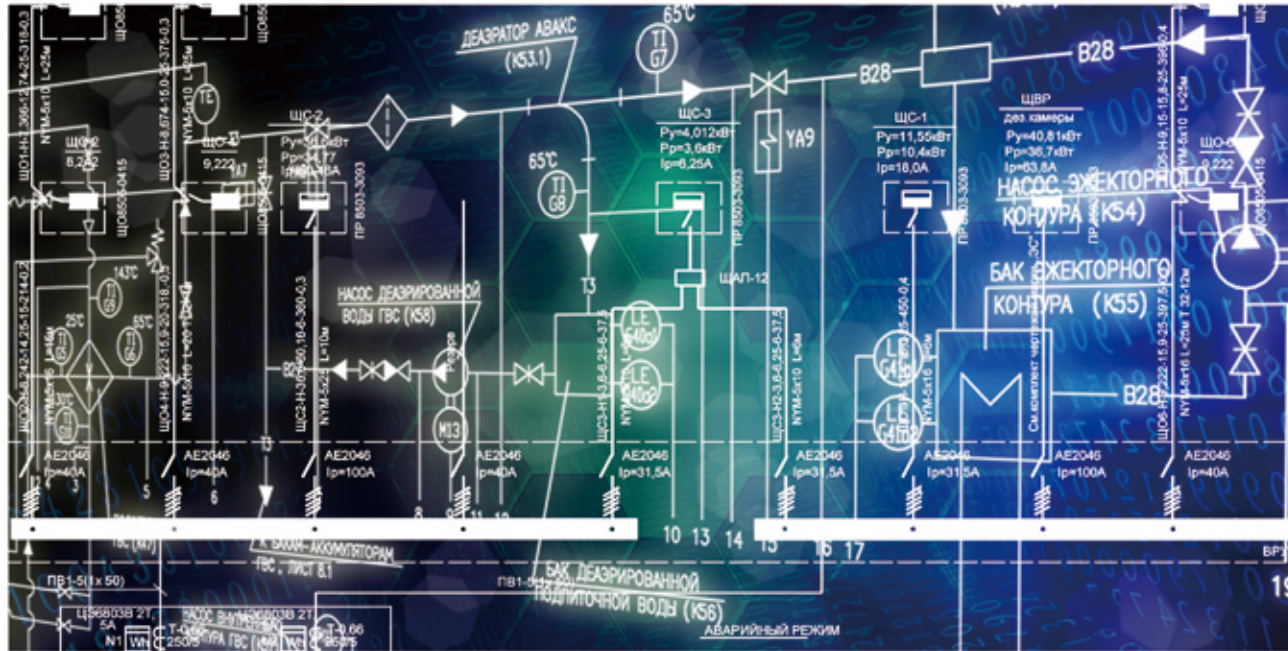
ДЕАЭРАТОР АВАКС
(К53.1)
65°С
TI
G7
B28
B28
ЩС-2
Ру=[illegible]кВт
Рр=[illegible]
Ip=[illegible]
ЩС-3
Ру=4,012кВт
Рр=3,6кВт
Ip=6,25А
YA9
ЩС-1
Ру=11,55кВт
Рр=10,4кВт
Ip=18,0А
ЩВР
дез.камеры
Ру=40,81кВт
Рр=36,7кВт
Ip=63,8А
НАСОС ЭЖЕКТОРНОГО
КОНТУРА (К54)
ЩО-2
8,222
9,222
65°С
TI
G8
ЩАЛ-12
Т3
НАСОС ДЕАЭРИРОВАННОЙ
ВОДЫ ГВС (К58)
БАК ЭЖЕКТОРНОГО
КОНТУРА (К55)
LE
G40a1
LE
G40a2
М13
B28
АЕ2046
Ip=40А
АЕ2046
Ip=40А
АЕ2046
Ip=100А
АЕ2046
Ip=40А
АЕ2046
Ip=31,5А
АЕ2046
Ip=31,5А
АЕ2046
Ip=31,5А
АЕ2046
Ip=100А
АЕ2046
Ip=40А
3
5
6
8
9
11
12
10
13
14
15
16
17
К БАКАМ-АККУМУЛЯТОРАМ
ГВС , ЛИСТ 8.1
БАК ДЕАЭРИРОВАННОЙ
ПОДПИТОЧНОЙ ВОДЫ (К56)
ПВ1-5(1x 50)
ПВ1-5
НАСОС ВН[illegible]
ГВС (К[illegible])
АВАРИЙНЫЙ РЕЖИМ
N1
Wh
ВРУ
19